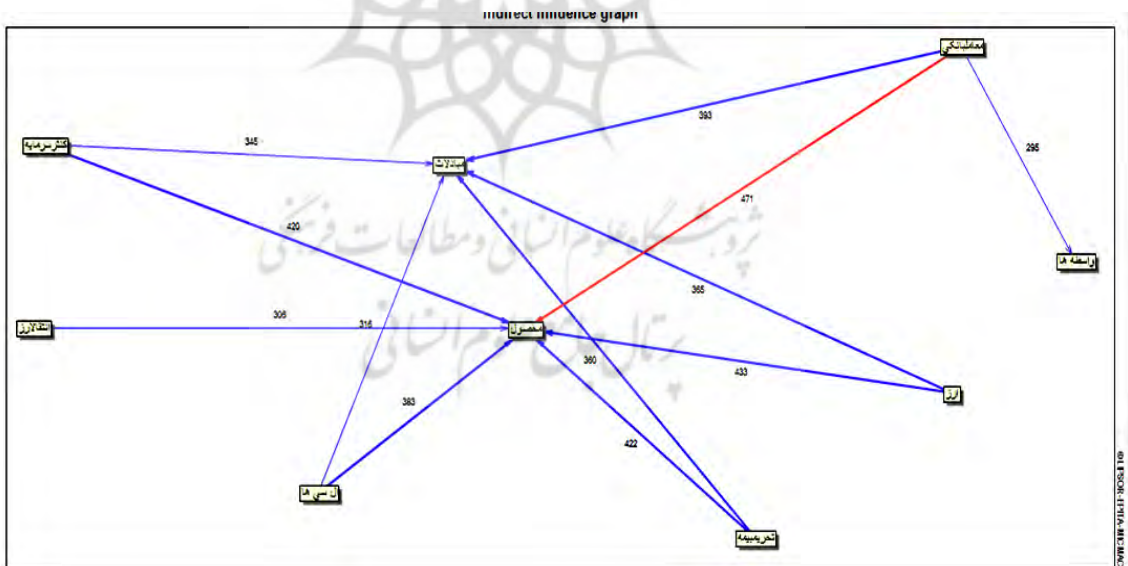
Indirect influence graph

معاملات بانکی
393
295
کنترل سرمایه
345
مبادلات
471
420
واسطه ها
365
انتقال ارز
308
316
محصول
360
433
ارز
383
422
ال سی ها
تحریم بیمه

پژوهشگاه علوم انسانی و مطالعات فرهنگی
پرتال جامع علوم انسانی

© LIPSOR-EPITA-MICMAC